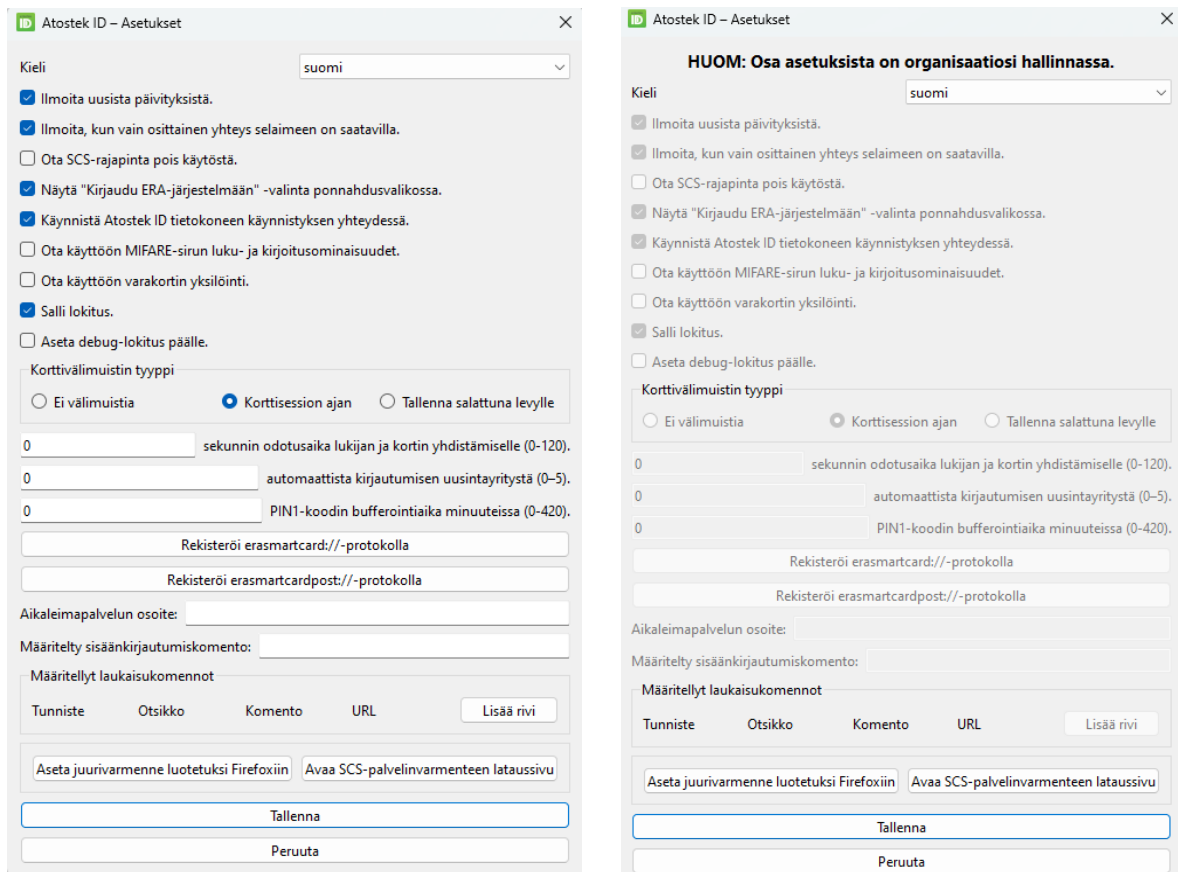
ID Atostek ID – Asetukset
×

Kieli
suomi

Ilmoita uusista päivityksistä.
Ilmoita, kun vain osittainen yhteys selaimeen on saatavilla.
Ota SCS-rajapinta pois käytöstä.
Näytä "Kirjaudu ERA-järjestelmään" -valinta ponnahdusvalikossa.
Käynnistä Atostek ID tietokoneen käynnistyksen yhteydessä.
Ota käyttöön MIFARE-sirun luku- ja kirjoitusominaisuudet.
Ota käyttöön varakortin yksilöinti.
Salli lokitus.
Aseta debug-lokitus päälle.

Korttivälimuistin tyyppi
Ei välimuistia
Korttisession ajan
Tallenna salattuna levylle

0 sekunnin odotusaika lukijan ja kortin yhdistämiselle (0-120).
0 automaattista kirjautumisen uusintayritystä (0–5).
0 PIN1-koodin bufferointiaika minuuteissa (0-420).

Rekisteröi erasmartcard://-protokolla
Rekisteröi erasmartcardpost://-protokolla

Aikaleimapalvelun osoite:
Määritelty sisäänkirjautumiskomento:

Määritellyt laukaisukomennot
Tunniste Otsikko Komento URL Lisää rivi

Aseta juurivarmenne luotetuksi Firefoxiin
Avaa SCS-palvelinvarmenteen lataussivu

Tallenna
Peruuta

ID Atostek ID – Asetukset
×

HUOM: Osa asetuksista on organisaatiosi hallinnassa.

Kieli
suomi

Ilmoita uusista päivityksistä.
Ilmoita, kun vain osittainen yhteys selaimeen on saatavilla.
Ota SCS-rajapinta pois käytöstä.
Näytä "Kirjaudu ERA-järjestelmään" -valinta ponnahdusvalikossa.
Käynnistä Atostek ID tietokoneen käynnistyksen yhteydessä.
Ota käyttöön MIFARE-sirun luku- ja kirjoitusominaisuudet.
Ota käyttöön varakortin yksilöinti.
Salli lokitus.
Aseta debug-lokitus päälle.

Korttivälimuistin tyyppi
Ei välimuistia
Korttisession ajan
Tallenna salattuna levylle

0 sekunnin odotusaika lukijan ja kortin yhdistämiselle (0-120).
0 automaattista kirjautumisen uusintayritystä (0–5).
0 PIN1-koodin bufferointiaika minuuteissa (0-420).

Rekisteröi erasmartcard://-protokolla
Rekisteröi erasmartcardpost://-protokolla

Aikaleimapalvelun osoite:
Määritelty sisäänkirjautumiskomento:

Määritellyt laukaisukomennot
Tunniste Otsikko Komento URL Lisää rivi

Aseta juurivarmenne luotetuksi Firefoxiin
Avaa SCS-palvelinvarmenteen lataussivu

Tallenna
Peruuta